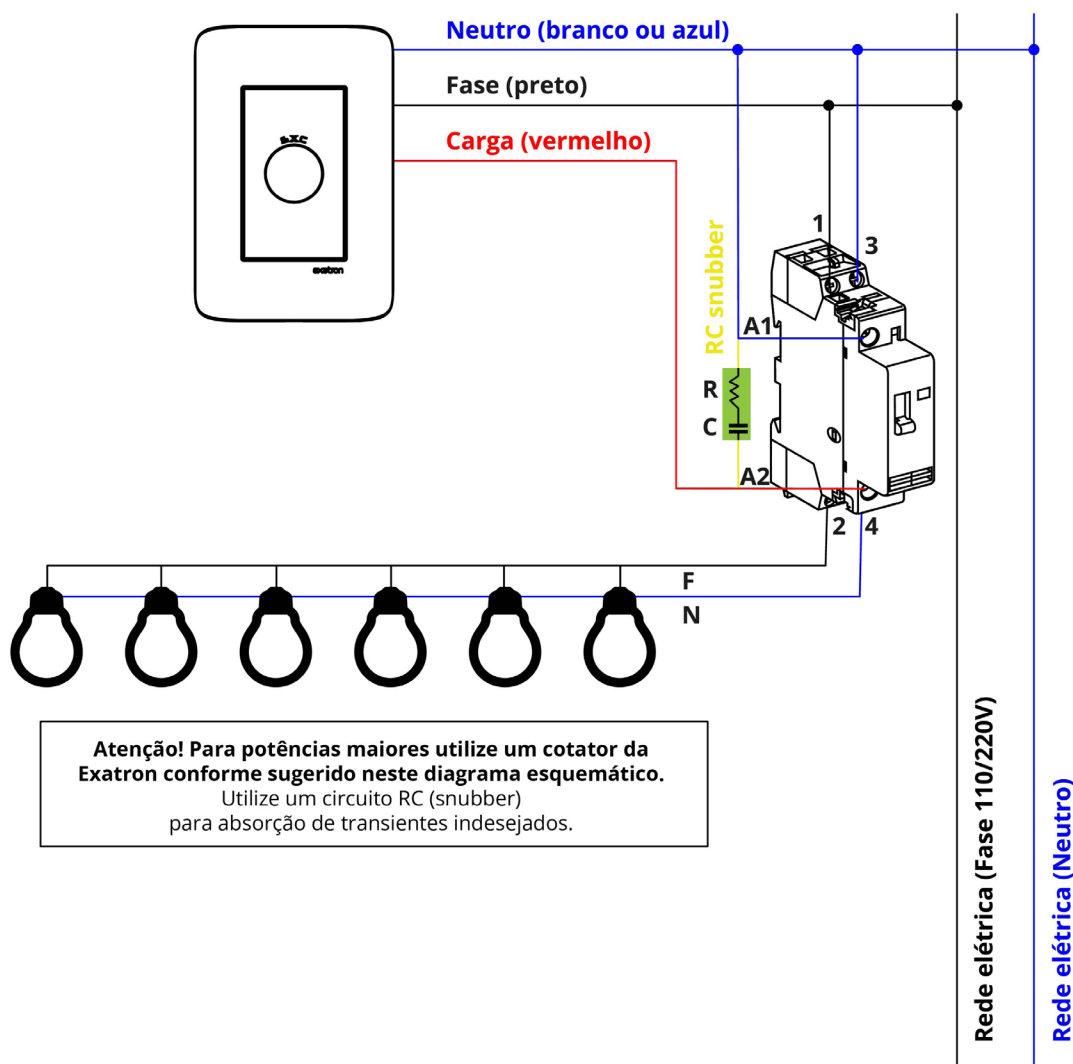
Neutro (branco ou azul)
Fase (preto)
Carga (vermelho)

exatron

RC snubber
R
C

1
3
A1
A2
2
4

F
N

Atenção! Para potências maiores utilize um cotator da Exatron conforme sugerido neste diagrama esquemático.
Utilize um circuito RC (snubber) para absorção de transientes indesejados.

Rede elétrica (Fase 110/220V)
Rede elétrica (Neutro)